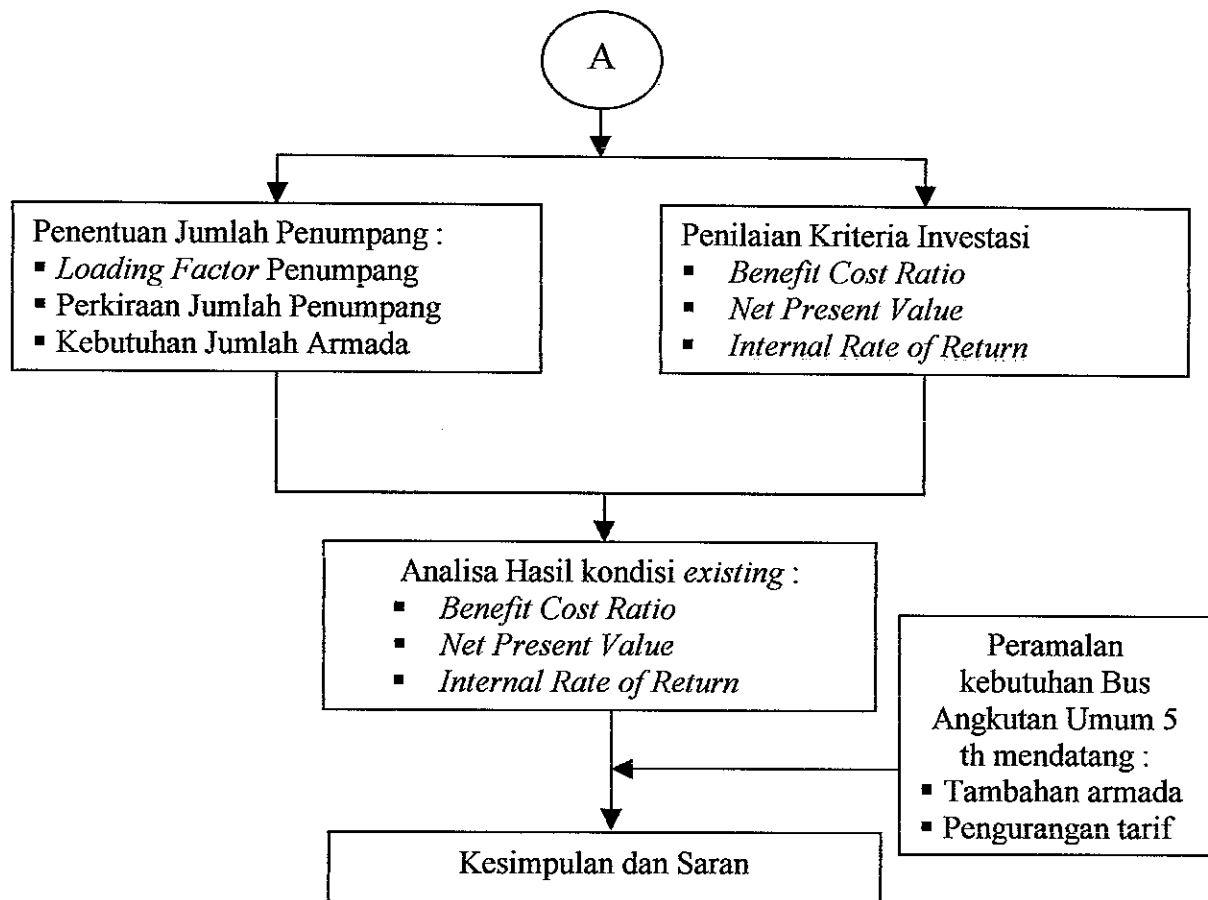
A

Penentuan Jumlah Penumpang :
▪ Loading Factor Penumpang
▪ Perkiraan Jumlah Penumpang
▪ Kebutuhan Jumlah Armada

Penilaian Kriteria Investasi
▪ Benefit Cost Ratio
▪ Net Present Value
▪ Internal Rate of Return

Analisa Hasil kondisi existing :
▪ Benefit Cost Ratio
▪ Net Present Value
▪ Internal Rate of Return

Peramalan kebutuhan Bus Angkutan Umum 5 th mendatang :
▪ Tambahan armada
▪ Pengurangan tarif

Kesimpulan dan Saran